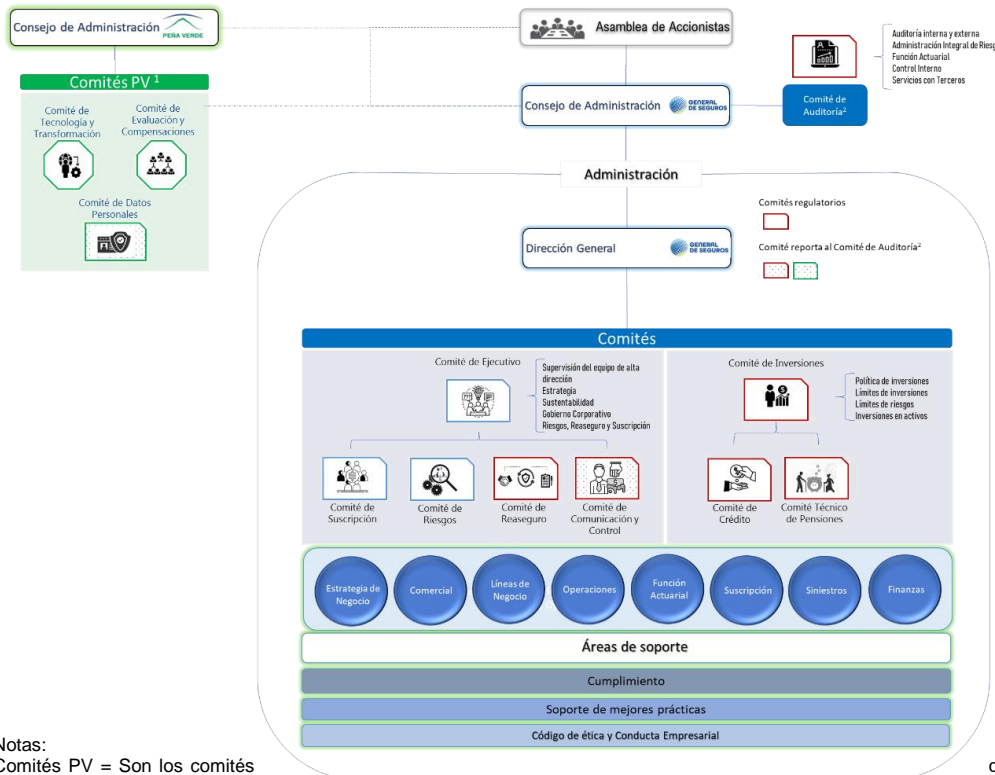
Consejo de Administración PEÑA VERDE

Comités PV $^1$

Comité de Tecnología y Transformación

Comité de Evaluación y Compensaciones

Comité de Datos Personales

Asamblea de Accionistas

Consejo de Administración GENERAL DE SEGUROS

Comité de Auditoría$^2$

Auditoría interna y externa
Administración Integral de Riesg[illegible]
Función Actuarial
Control Interno
Servicios con Terceros

Administración

Comités regulatorios

Dirección General GENERAL DE SEGUROS

Comité reporta al Comité de Auditoría$^2$

Comités

Comité de Ejecutivo

Supervisión del equipo de alta dirección
Estrategia
Sustentabilidad
Gobierno Corporativo
Riesgos, Reaseguro y Suscripción

Comité de Suscripción

Comité de Riesgos

Comité de Reaseguro

Comité de Comunicación y Control

Comité de Inversiones

Política de inversiones
Límites de inversiones
Límites de riesgos
Inversiones en activos

Comité de Crédito

Comité Técnico de Pensiones

Estrategia de Negocio

Comercial

Líneas de Negocio

Operaciones

Función Actuarial

Suscripción

Siniestros

Finanzas

Áreas de soporte

Cumplimiento

Soporte de mejores prácticas

Código de ética y Conducta Empresarial

Notas:
Comités PV = Son los comités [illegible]